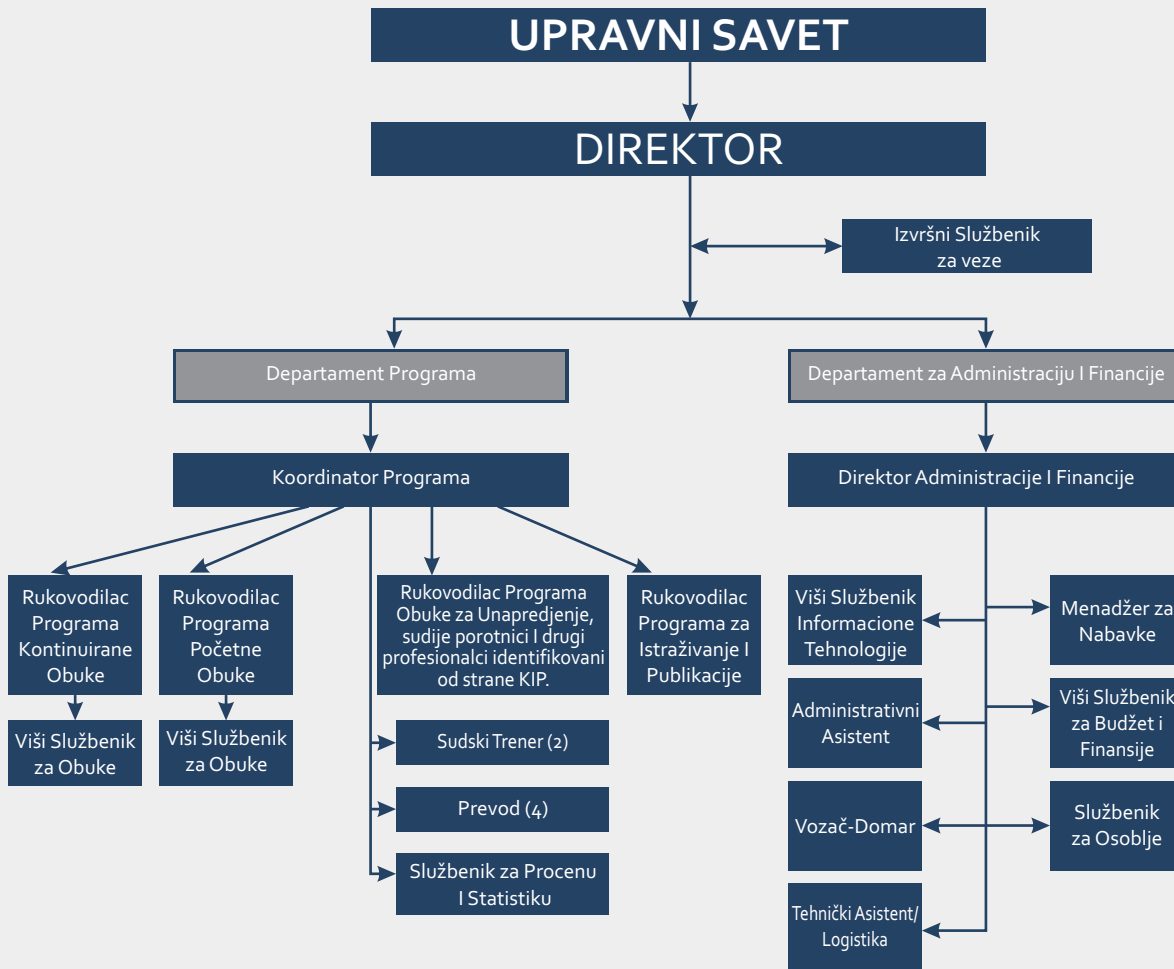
UPRAVNI SAVET

DIREKTOR

Izvršni Službenik za veze

Departament Programa

Departament za Administraciju I Financije

Koordinator Programa

Direktor Administracije I Financije

Rukovodilac Programa Kontinuirane Obuke

Viši Službenik za Obuke

Rukovodilac Programa Početne Obuke

Viši Službenik za Obuke

Rukovodilac Programa Obuke za Unapredjenje, sudije porotnici I drugi profesionalci identifikovani od strane KIP.

Rukovodilac Programa za Istraživanje I Publikacije

Sudski Trener (2)

Prevod (4)

Službenik za Procenu I Statistiku

Viši Službenik Informacione Tehnologije

Menadžer za Nabavke

Administrativni Asistent

Viši Službenik za Budžet i Finansije

Vozač-Domar

Službenik za Osoblje

Tehnički Asistent/ Logistika